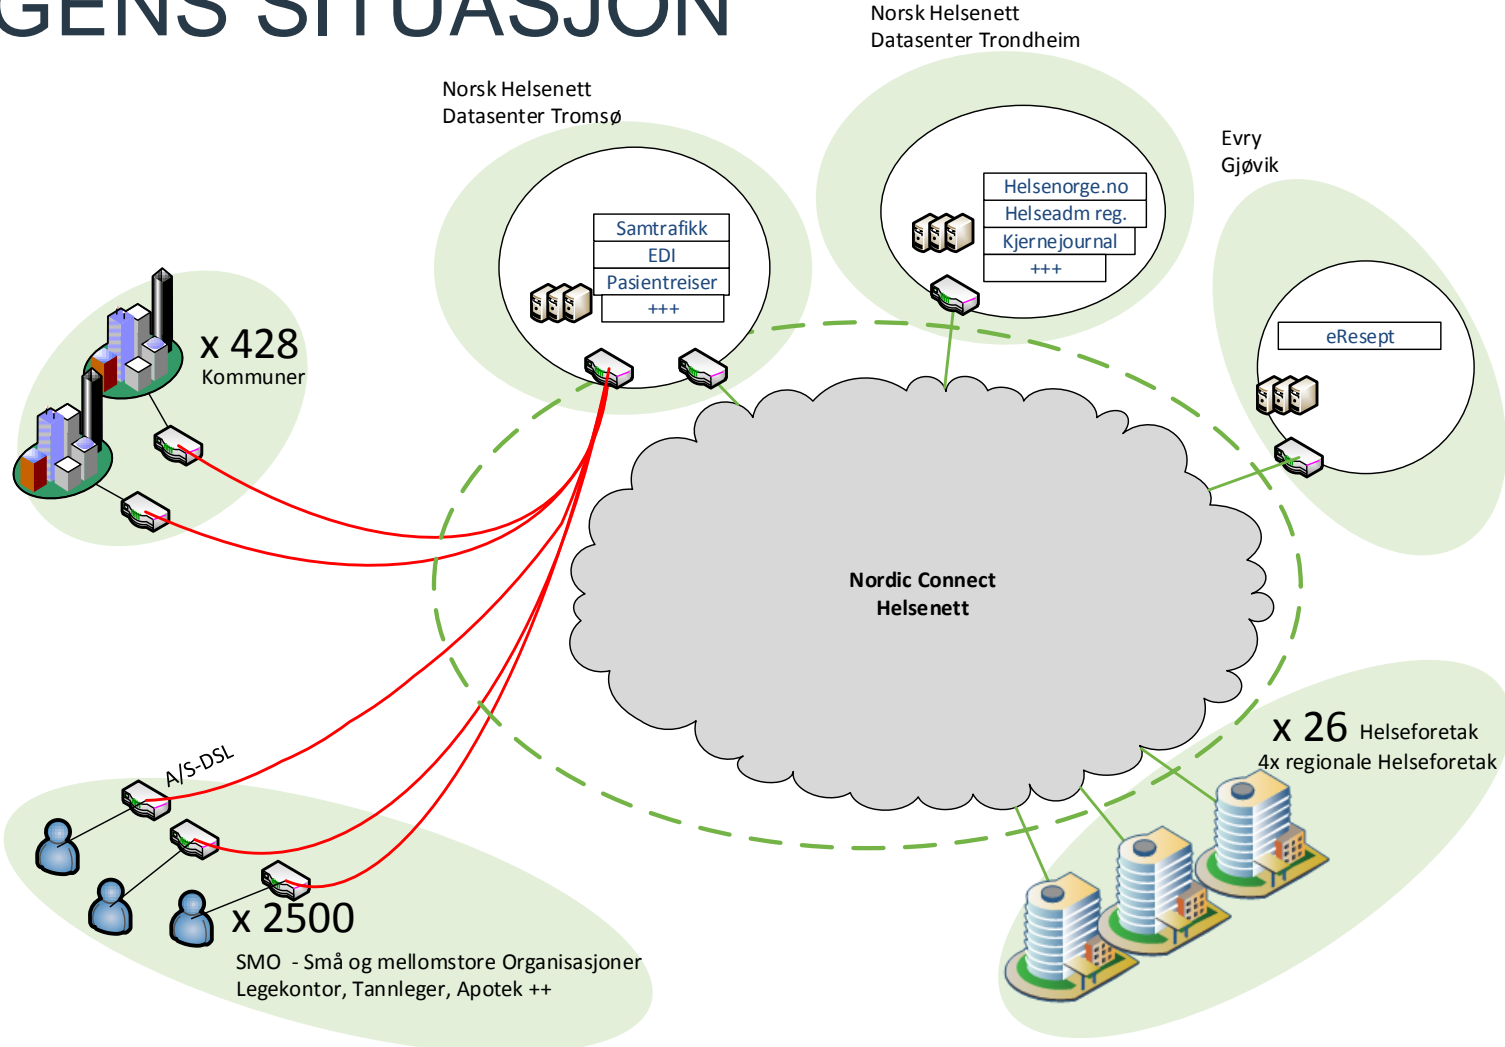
GENS SITUASJON

Norsk Helsenett
Datasenter Trondheim

Norsk Helsenett
Datasenter Tromsø

Evry
Gjøvik

Helsenorge.no
Helseadm reg.
Kjernejournal
+++

Samtrafikk
EDI
Pasientreiser
+++

eResept

x 428
Kommuner

Nordic Connect
Helsenett

x 26 Helseforetak
4x regionale Helseforetak

A/S-DSL

x 2500
SMO - Små og mellomstore Organisasjoner
Legekontor, Tannleger, Apotek ++